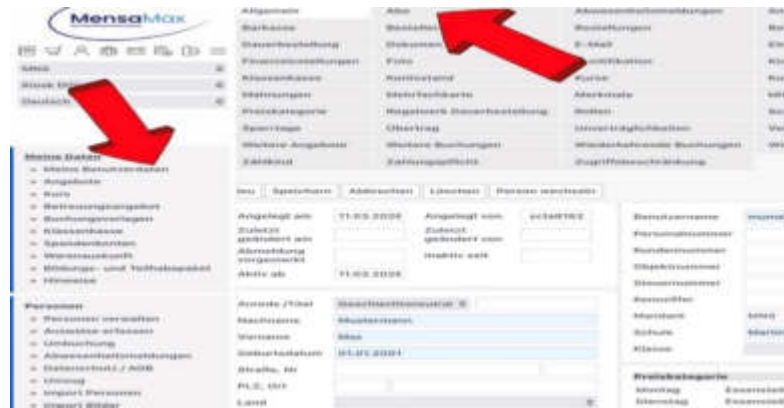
MensaMax

MKK
Kiosk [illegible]
Deutsch

Meine Daten
» Meine Benutzerdaten
» Angebote
» Kurs
» Betreuungsangebot
» Buchungsvorlagen
» Klassenkasse
» Speisekonten
» Warenauskunft
» Bildungs- und Teilhabepaket
» Hinweise

Personen
» Personen verwalten
» Anwesenheit erfassen
» Umbuchung
» Abwesenheitsmeldungen
» Datenschutz / AGB
» Umzug
» Import Personen
» Import Bilder

| Allgemein | Alle | Abwesenheitsmeldungen | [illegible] |
|---|---|---|---|
| Barkasse | Bestellungen | Bestellungen | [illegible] |
| Dauerbestellung | Dokumente | E-Mail | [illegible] |
| Finanzeinstellungen | Foto | Identifikation | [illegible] |
| Klassenkasse | Kontostand | Kurse | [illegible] |
| Mahnungen | Mehrfachkarte | Merkmale | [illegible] |
| Preiskategorie | Regelwerk Dauerbestellung | Rollen | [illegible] |
| Sperrtage | Übertrag | Unverträglichkeiten | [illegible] |
| Weitere Angaben | Weitere Buchungen | Wiederkehrende Buchungen | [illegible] |
| Zahlkind | Zahlungspflicht | Zugriffsbeschränkung | |

Neu | Speichern | Abbrechen | Löschen | Person wechseln

Angelegt am 11.03.2020 Angelegt von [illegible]
Zuletzt geändert am Zuletzt geändert von
Abmeldung vorgemerkt Inaktiv seit
Aktiv ab 11.03.2020

Benutzername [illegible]
Personalnummer
Kundennummer
Objektnummer
Steuernummer
Kennziffer
Mandant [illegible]
Schule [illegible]
Klasse

Anrede / Titel Geschlechtsneutral
Nachname Mustermann
Vorname Max
Geburtsdatum 01.01.2001
Straße, Nr
PLZ, Ort
Land

Preiskategorie
Montag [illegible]
Dienstag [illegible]